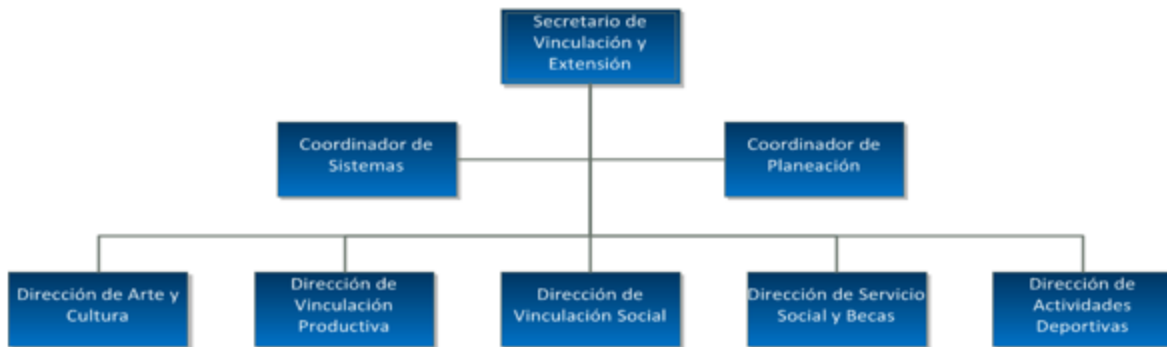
Secretario de Vinculación y Extensión

Coordinador de Sistemas

Coordinador de Planeación

Dirección de Arte y Cultura

Dirección de Vinculación Productiva

Dirección de Vinculación Social

Dirección de Servicio Social y Becas

Dirección de Actividades Deportivas